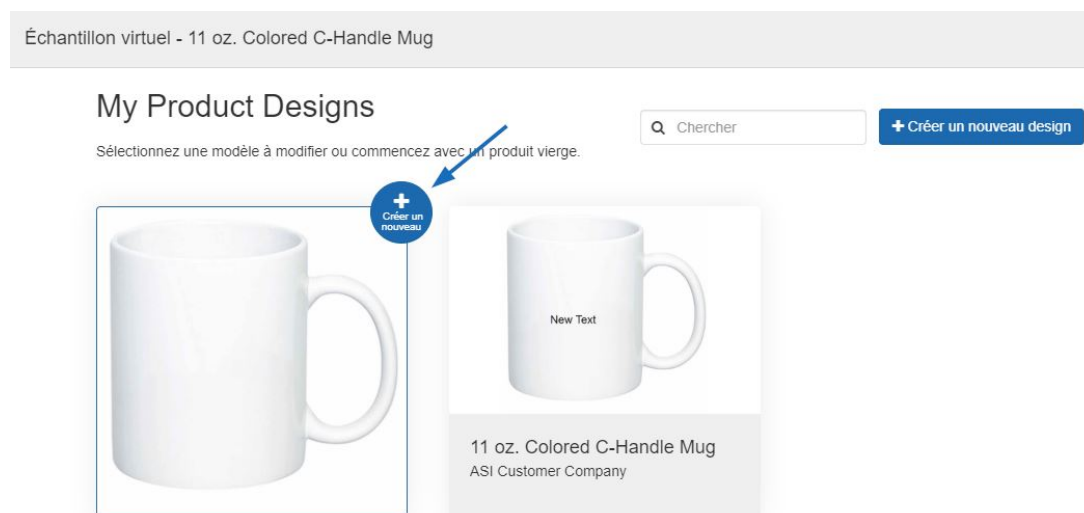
Échantillon virtuel - 11 oz. Colored C-Handle Mug

My Product Designs

Chercher

+ Créer un nouveau design

Sélectionnez une modèle à modifier ou commencez avec un produit vierge.

+ Créer un nouveau

New Text

11 oz. Colored C-Handle Mug
ASI Customer Company